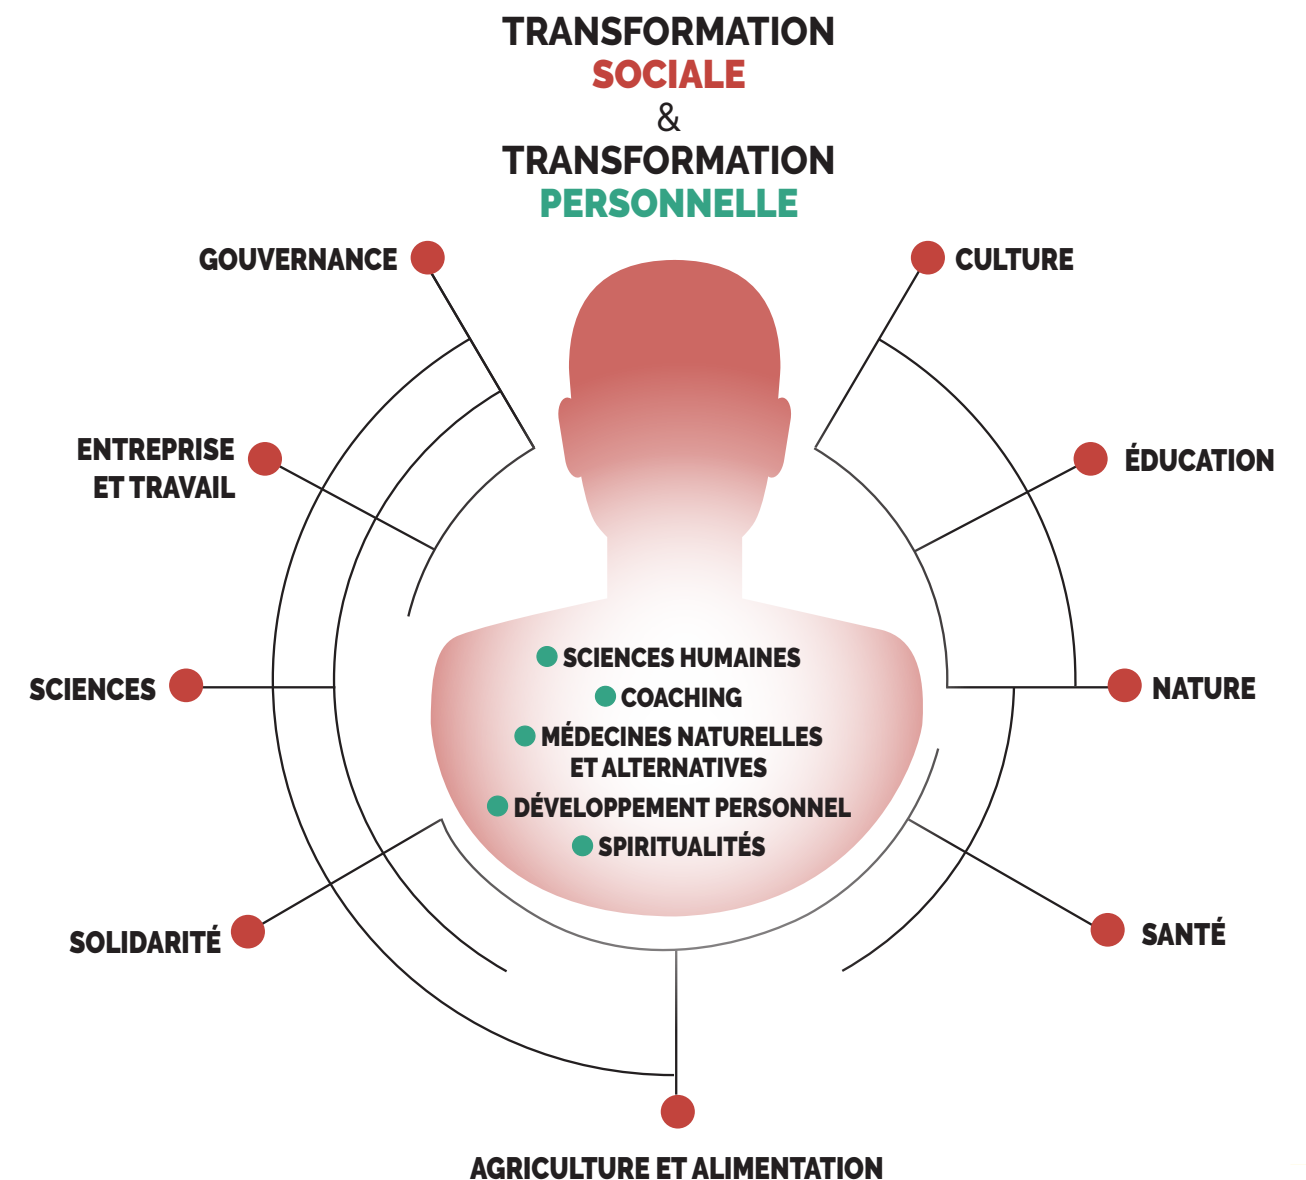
TRANSFORMATION
SOCIALE
&
TRANSFORMATION
PERSONNELLE

GOUVERNANCE

CULTURE

ENTREPRISE ET TRAVAIL

ÉDUCATION

SCIENCES

NATURE

SCIENCES HUMAINES
COACHING
MÉDECINES NATURELLES ET ALTERNATIVES
DÉVELOPPEMENT PERSONNEL
SPIRITUALITÉS

SOLIDARITÉ

SANTÉ

AGRICULTURE ET ALIMENTATION